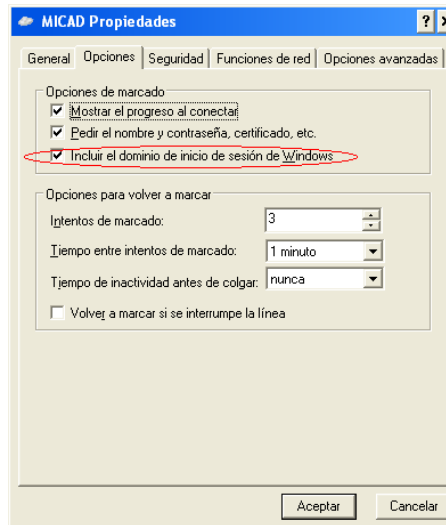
MICAD Propiedades

?

General | Opciones | Seguridad | Funciones de red | Opciones avanzadas

Opciones de marcado

Mostrar el progreso al conectar

Pedir el nombre y contraseña, certificado, etc.

Incluir el dominio de inicio de sesión de Windows

Opciones para volver a marcar

Intentos de marcado: 3

Tiempo entre intentos de marcado: 1 minuto

Tiempo de inactividad antes de colgar: nunca

Volver a marcar si se interrumpe la línea

Aceptar

Cancelar